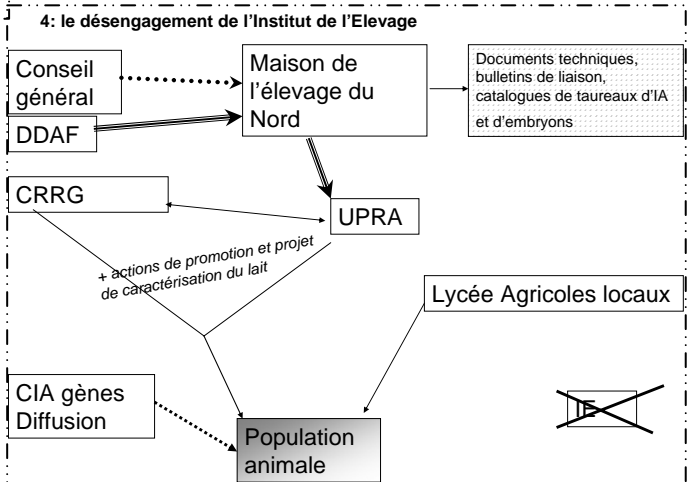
4: le désengagement de l'Institut de l'Elevage

Conseil général

DDAF

Maison de l'élevage du Nord

Documents techniques, bulletins de liaison, catalogues de taureaux d'IA et d'embryons

CRRG

UPRA

+ actions de promotion et projet de caractérisation du lait

Lycée Agricoles locaux

CIA gènes Diffusion

Population animale

IE